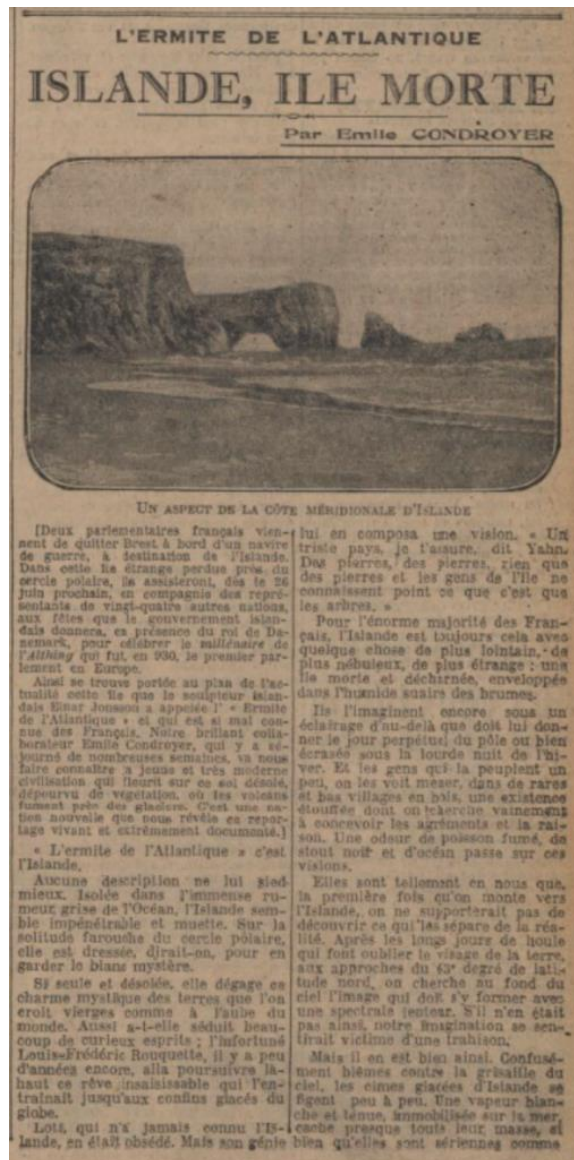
L'ERMITE DE L'ATLANTIQUE

ISLANDE, ILE MORTE

Par Emile CONDROYER

UN ASPECT DE LA CÔTE MÉRIDIONALE D'ISLANDE

[Deux parlementaires français viennent de quitter Brest à bord d'un navire de guerre, à destination de l'Islande. Dans cette île étrange perdue près du cercle polaire, ils assisteront, dès le 26 juin prochain, en compagnie des représentants de vingt-quatre autres nations, aux fêtes que le gouvernement islandais donnera, en présence du roi de Danemark, pour célébrer le millénaire de l'Althing qui fut, en 930, le premier parlement en Europe.

Ainsi se trouve portée au plan de l'actualité cette île que le sculpteur islandais Einar Jonsson a appelée l' « Ermite de l'Atlantique » et qui est si mal connue des Français. Notre brillant collaborateur Emile Condroyer, qui y a séjourné de nombreuses semaines, va nous faire connaître à jeune et très moderne civilisation qui fleurit sur ce sol désolé, dépourvu de végétation, où les volcans fument près des glaciers. C'est une nation nouvelle que nous révèle ce reportage vivant et extrêmement documenté.]

« L'ermite de l'Atlantique » c'est l'Islande.

Aucune description ne lui sied mieux. Isolée dans l'immense rumeur grise de l'Océan, l'Islande semble impénétrable et muette. Sur la solitude farouche du cercle polaire, elle est dressée, dirait-on, pour en garder le blanc mystère.

Si seule et désolée, elle dégage en charme mystique des terres que l'on croit vierges comme à l'aube du monde. Aussi a-t-elle séduit beaucoup de curieux esprits ; l'infortuné Louis-Frédéric Rouquette, il y a peu d'années encore, alla poursuivre là-haut ce rêve insaisissable qui l'entraînait jusqu'aux confins glacés du globe.

Loti, qui n'a jamais connu l'Islande, en était obsédé. Mais son génie lui en composa une vision. « Un triste pays, je t'assure, dit Yahn. Des pierres, des pierres, rien que des pierres et les gens de l'île ne connaissent point ce que c'est que les arbres. »

Pour l'énorme majorité des Français, l'Islande est toujours cela avec quelque chose de plus lointain, de plus nébuleux, de plus étrange : une île morte et décharnée, enveloppée dans l'humide suaire des brumes.

Ils l'imaginent encore sous un éclairage d'au-delà que doit lui donner le jour perpétuel du pôle ou bien écrasée sous la lourde nuit de l'hiver. Et les gens qui la peuplent un peu, on les voit mener, dans de rares et bas villages en bois, une existence étouffée dont on cherche vainement à concevoir les agréments et la raison. Une odeur de poisson fumé, de stout noir et d'océan passe sur ces visions.

Elles sont tellement en nous que, la première fois qu'on monte vers l'Islande, on ne supporterait pas de découvrir ce qu'il sépare de la réalité. Après les longs jours de houle qui font oublier le visage de la terre, aux approches du 63° degré de latitude nord, on cherche au fond du ciel l'image qui doit s'y former avec une spectrale lenteur. S'il n'en était pas ainsi, notre imagination se sentirait victime d'une trahison.

Mais il en est bien ainsi. Confusément blêmes contre la grisaille du ciel, les cimes glacées d'Islande se figent peu à peu. Une vapeur blanche et ténue, immobilisée sur la mer, cache presque toute leur masse, si bien qu'elles sont aériennes comme